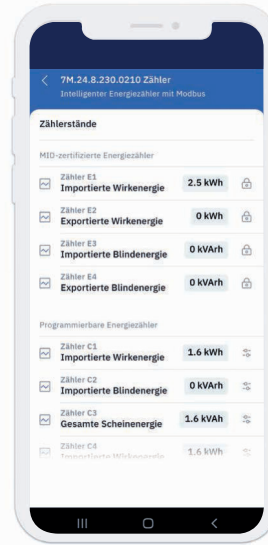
< 7M.24.8.230.0210 Zähler
Intelligenter Energiezähler mit Modbus

Zählerstände

MID-zertifizierte Energiezähler

Zähler E1
Importierte Wirkenergie
2.5 kWh

Zähler E2
Exportierte Wirkenergie
0 kWh

Zähler E3
Importierte Blindenergie
0 kVArh

Zähler E4
Exportierte Blindenergie
0 kVArh

Programmierbare Energiezähler

Zähler C1
Importierte Wirkenergie
1.6 kWh

Zähler C2
Importierte Blindenergie
0 kVArh

Zähler C3
Gesamte Scheinenergie
1.6 kVAh

Zähler C4
Importierte Wirkenergie
1.6 kWh